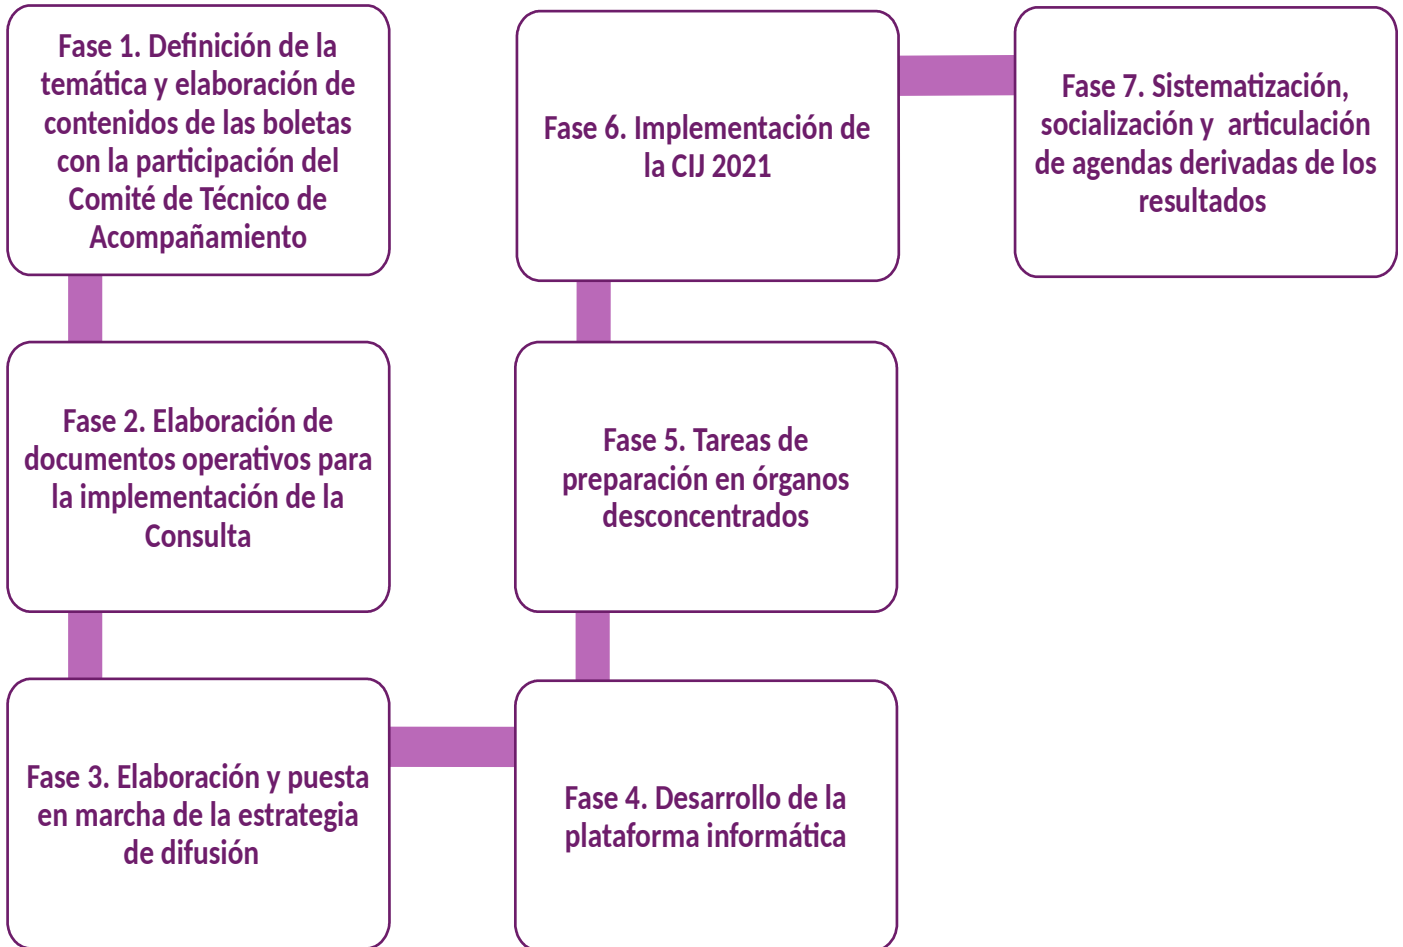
Fase 1. Definición de la temática y elaboración de contenidos de las boletas con la participación del Comité de Técnico de Acompañamiento

Fase 2. Elaboración de documentos operativos para la implementación de la Consulta

Fase 3. Elaboración y puesta en marcha de la estrategia de difusión

Fase 4. Desarrollo de la plataforma informática

Fase 5. Tareas de preparación en órganos desconcentrados

Fase 6. Implementación de la CIJ 2021

Fase 7. Sistematización, socialización y articulación de agendas derivadas de los resultados